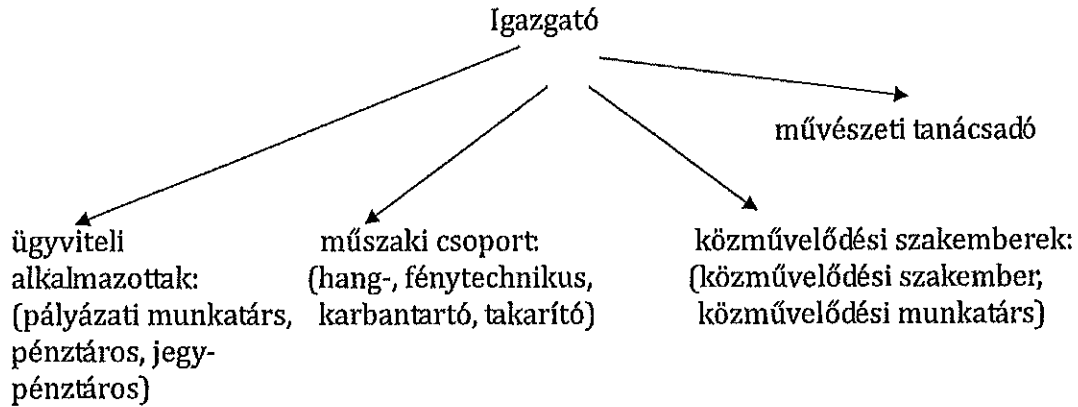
Igazgató

művészeti tanácsadó

ügyviteli alkalmazottak: (pályázati munkatárs, pénztáros, jegy-pénztáros)

műszaki csoport: (hang-, fénytechnikus, karbantartó, takarító)

közművelődési szakemberek: (közművelődési szakember, közművelődési munkatárs)